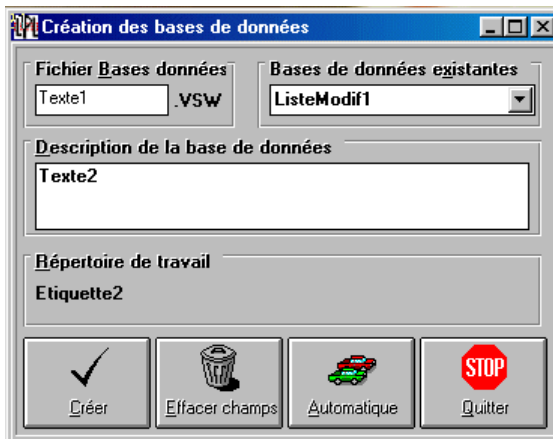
Création des bases de données

Fichier Bases données
Texte1 .VSW

Bases de données existantes
ListeModif1

Description de la base de données
Texte2

Répertoire de travail
Etiquette2

Créer
Effacer champs
Automatique
STOP
Quitter